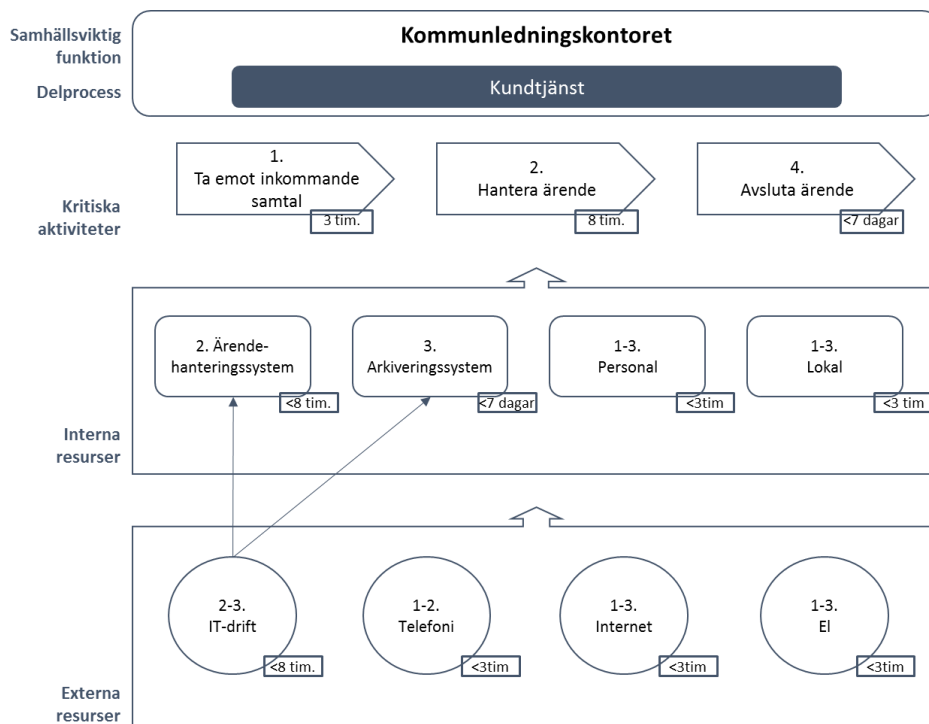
Samhällsviktig funktion

Kommunledningskontoret

Delprocess

Kundtjänst

Kritiska aktiviteter

1.
Ta emot inkommande samtal
3 tim.

2.
Hantera ärende
8 tim.

4.
Avsluta ärende
<7 dagar

Interna resurser

2. Ärendehanteringssystem
<8 tim.

3.
Arkiveringssystem
<7 dagar

1-3.
Personal
<3tim

1-3.
Lokal
<3 tim

Externa resurser

2-3.
IT-drift
<8 tim.

1-2.
Telefoni
<3tim

1-3.
Internet
<3tim

1-3.
El
<3tim